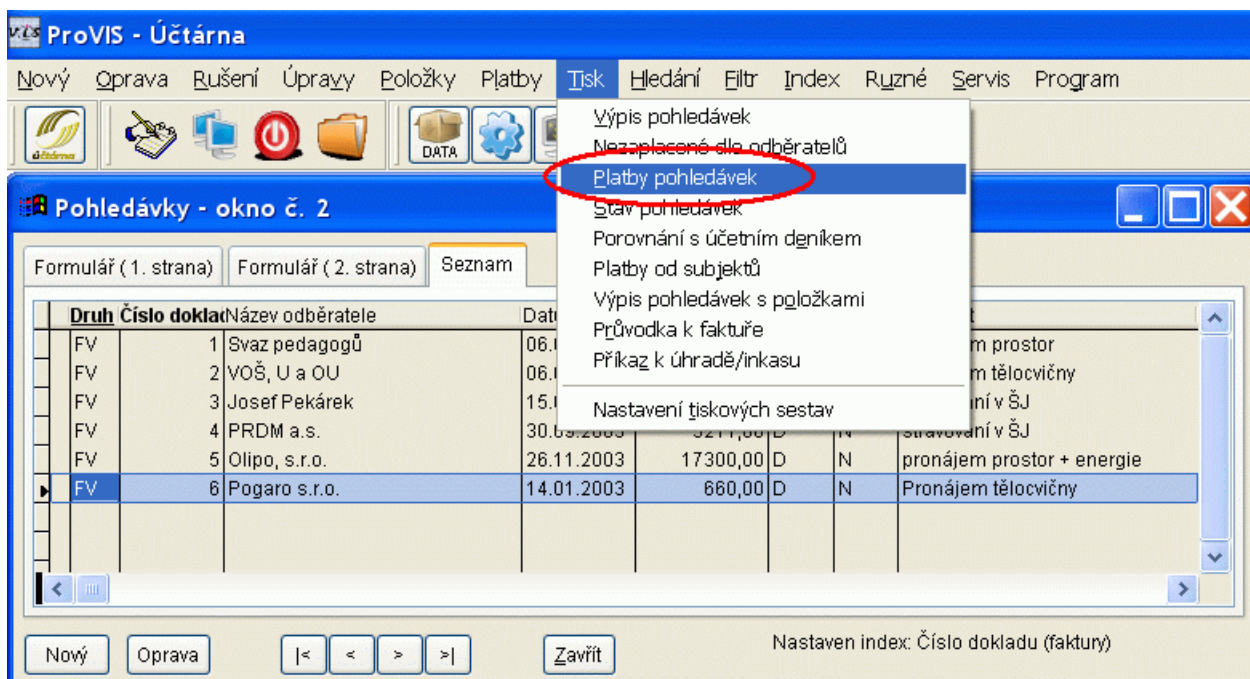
ProVIS - Účtárna

Nový Oprava Rušení Úpravy Položky Platby Tisk Hledání Filtr Index Ruzné Servis Program

účtárna

DATA

Pohledávky - okno č. 2

Formulář (1. strana) Formulář (2. strana) Seznam

Výpis pohledávek
Nezaplacené dle odběratelů
Platby pohledávek
Stav pohledávek
Porovnání s účetním deníkem
Platby od subjektů
Výpis pohledávek s položkami
Průvodka k faktuře
Příkaz k úhradě/inkasu
Nastavení tiskových sestav

| Druh | Číslo doklad | Název odběratele | Dat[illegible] | | | | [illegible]t |
|---|---|---|---|---|---|---|---|
| FV | 1 | Svaz pedagogů | 06.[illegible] | | | | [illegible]m prostor |
| FV | 2 | VOŠ, U a OU | 06.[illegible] | | | | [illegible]m tělocvičny |
| FV | 3 | Josef Pekárek | 15.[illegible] | | | | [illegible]ání v ŠJ |
| FV | 4 | PRDM a.s. | 30.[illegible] | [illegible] | D | N | stravování v ŠJ |
| FV | 5 | Olipo, s.r.o. | 26.11.2003 | 17300,00 | D | N | pronájem prostor + energie |
| FV | 6 | Pogaro s.r.o. | 14.01.2003 | 660,00 | D | N | Pronájem tělocvičny |

Nový Oprava |< < > >| Zavřít

Nastaven index: Číslo dokladu (faktury)